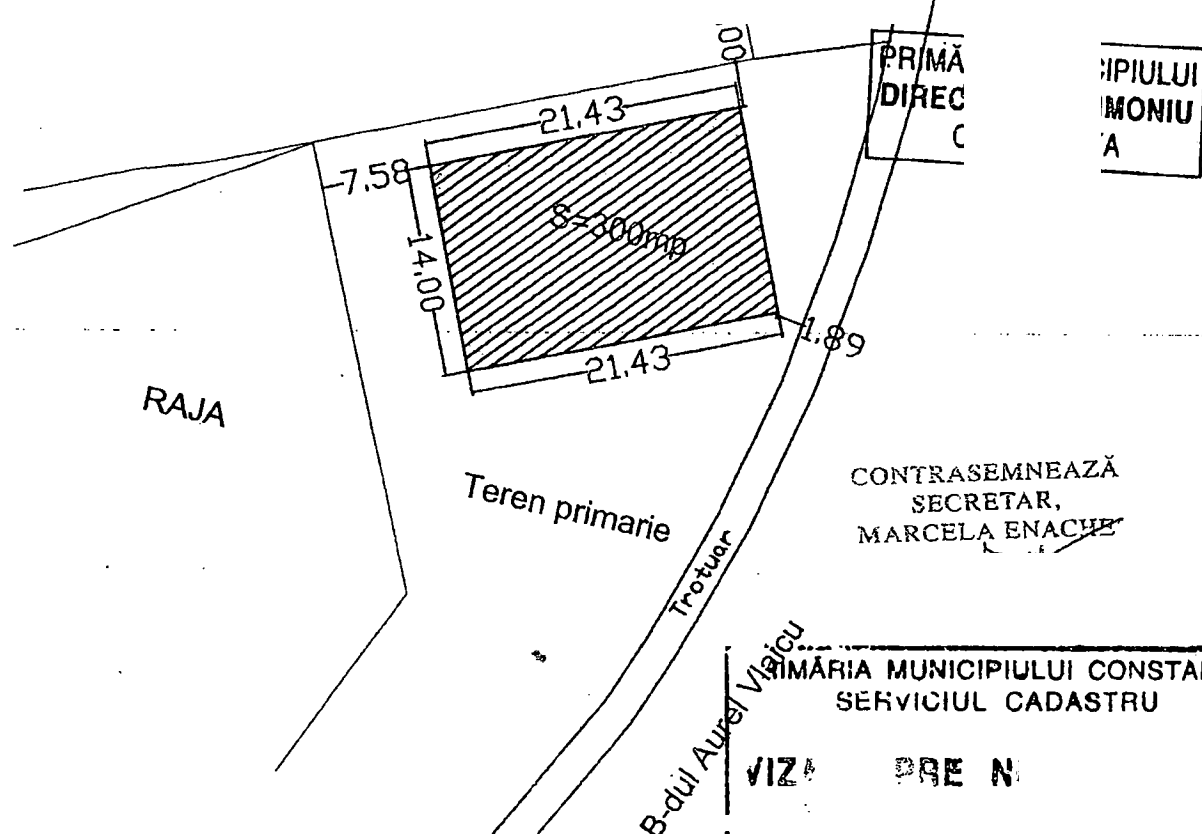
00

21.43

PRIMĂ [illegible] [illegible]IPIULUI
DIREC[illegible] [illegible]MONIU
C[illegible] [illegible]A

7.58

14.00

S=300mp

1.89

21.43

RAJA

Teren primarie

Trotuar

B-dul Aurel Vlaicu

CONTRASEMNEAZĂ
SECRETAR,
MARCELA ENACHE

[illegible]RIMĂRIA MUNICIPIULUI CONSTA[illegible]
SERVICIUL CADASTRU

VIZ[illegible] PRE N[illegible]